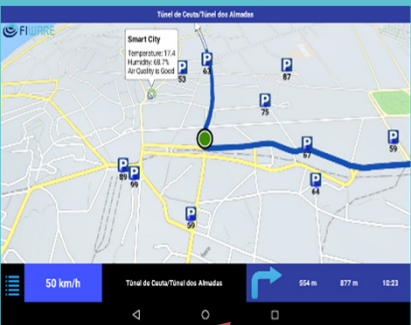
Túnel de Ceuta/Túnel dos Almadas

FIWARE

Smart City
Temperature: 17.4
Humidity: 68.7%
Air Quality is Good

P 63
P 53
P 87
P 75
P 67
P 59
P 89
P 99
P 64
P 59

50 km/h

Túnel de Ceuta/Túnel dos Almadas

554 m
877 m
10:23